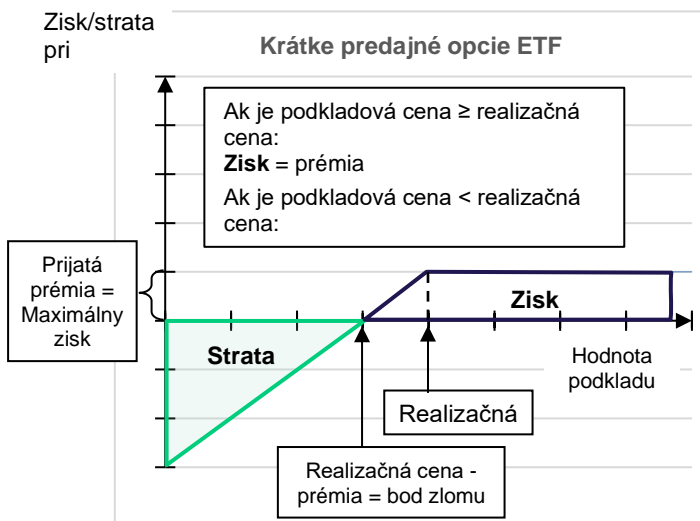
Zisk/strata pri

Krátke predajné opcie ETF

Ak je podkladová cena ≥ realizačná cena:
**Zisk** = prémia
Ak je podkladová cena < realizačná cena:

Prijatá prémia = Maximálny zisk

Zisk

Strata

Hodnota podkladu

Realizačná

Realizačná cena - prémia = bod zlomu